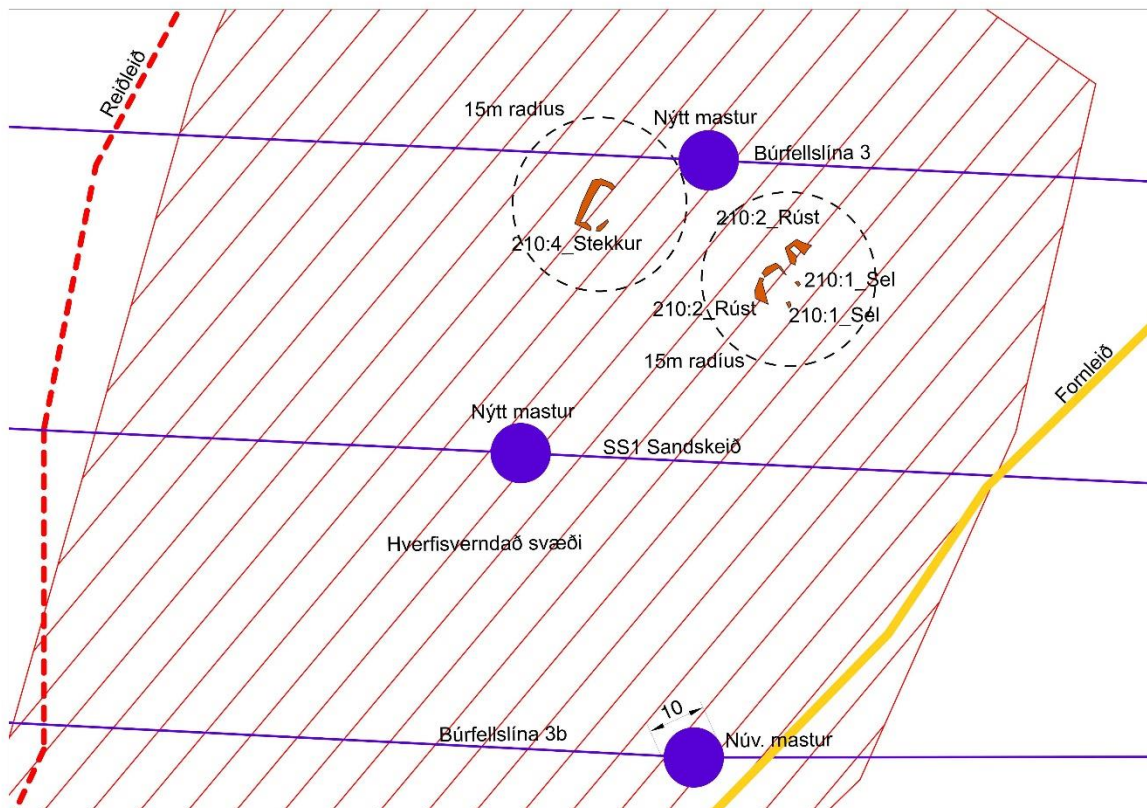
Reiðleið

15m radíus

Nýtt mastur

Búrfellslína 3

210:4_Stekkur

210:2_Rúst

210:1_Sel

210:2_Rúst

210:1_Sel

15m radíus

Fornleið

Nýtt mastur

SS1 Sandskeið

Hverfisverndað svæði

10

Búrfellslína 3b

Núv. mastur